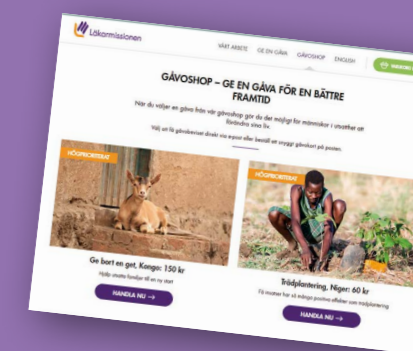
Läkarmissionen

VÅRT ARBETE GE EN GÅVA GÅVOSHOP ENGLISH

GÅVOSHOP – GE EN GÅVA FÖR EN BÄTTRE FRAMTID

När du väljer en gåva från vår gåvoshop gör du det möjligt för människor i utsatthet att förändra sina liv.

Välj att få gåvokortet direkt via e-post eller beställ ett snyggt gåvokort på posten.

HÖGPRIORITERAT

Ge bort en get, Kongo: 150 kr

Hjälp utsatta familjer till en ny start

HANDLA NU →

HÖGPRIORITERAT

Trädplantering, Niger: 60 kr

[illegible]

HANDLA NU →